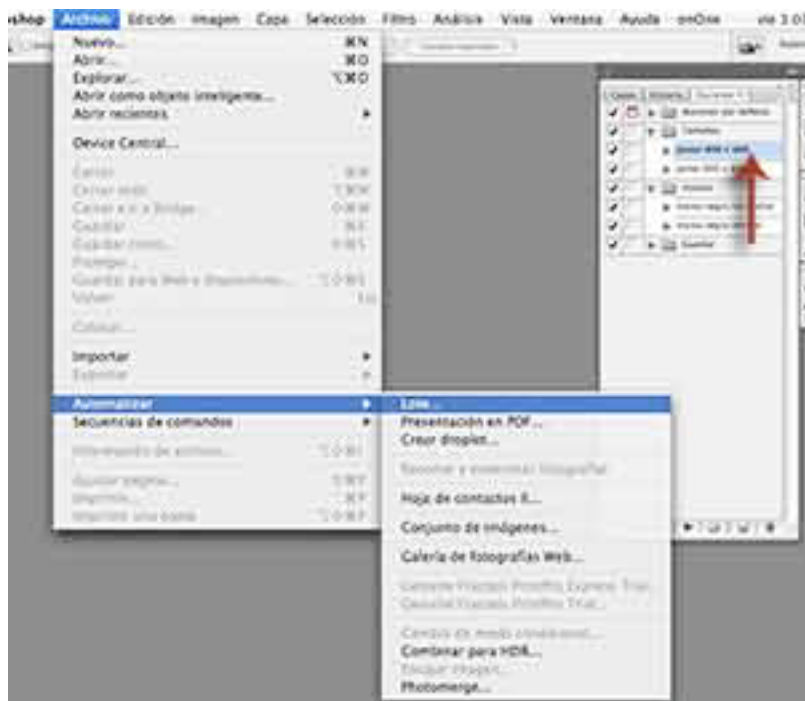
shop Archivo Edición Imagen Capa Selección Filtro Análisis Vista Ventana Ayuda onOne vie 3 0

Nuevo... ⌘N
Abrir... ⌘O
Explorar... ⌥⌘O
Abrir como objeto inteligente...
Abrir recientes ▸

Device Central...

Cerrar ⌘W
Cerrar todo ⌥⌘W
Cerrar e ir a Bridge... ⇧⌘W
Guardar ⌘S
Guardar como... ⇧⌘S
Proteger...
Guardar para Web y dispositivos... ⌥⇧⌘S
Volver F12

Colocar...

Importar ▸
Exportar ▸

Automatizar ▸
Secuencias de comandos ▸

Información de archivo... ⌥⇧⌘I

Ajustar página... ⇧⌘P
Imprimir... ⌘P
Imprimir una copia ⌥⇧⌘P

Lote...
Presentación en PDF...
Crear droplet...

Recortar y enderezar fotografías

Hoja de contactos II...

Conjunto de imágenes...

Galería de fotografías Web...

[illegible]
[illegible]

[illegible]
Combinar para HDR...
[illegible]
Photomerge...

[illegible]